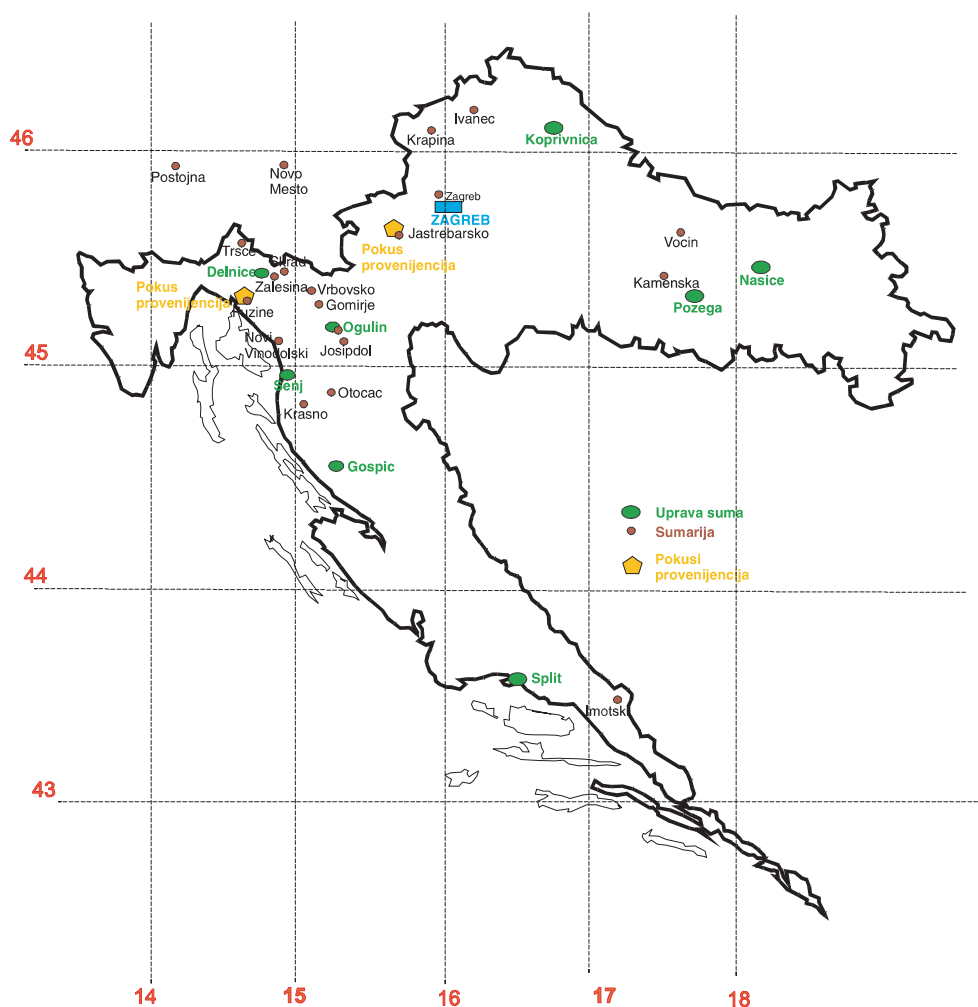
46

Ivanec
Krapina
Koprivnica
Postojna
Novo Mesto
Zagreb
ZAGREB
Jastrebarsko
Pokus provenijencija
Vocin
Trsce
Delnice
Crni Lug
Zalesina
Vrbovsko
Gomirje
Kamenska
Nasice
Pozega
Pokus provenijencija
Fuzine
Ogulin
Novi Vinodolski
Josipdol

45

Senj
Otocac
Krasno
Gospic

Uprava suma
Sumarija
Pokusi provenijencija

44

Split
Imotski

43

14
15
16
17
18